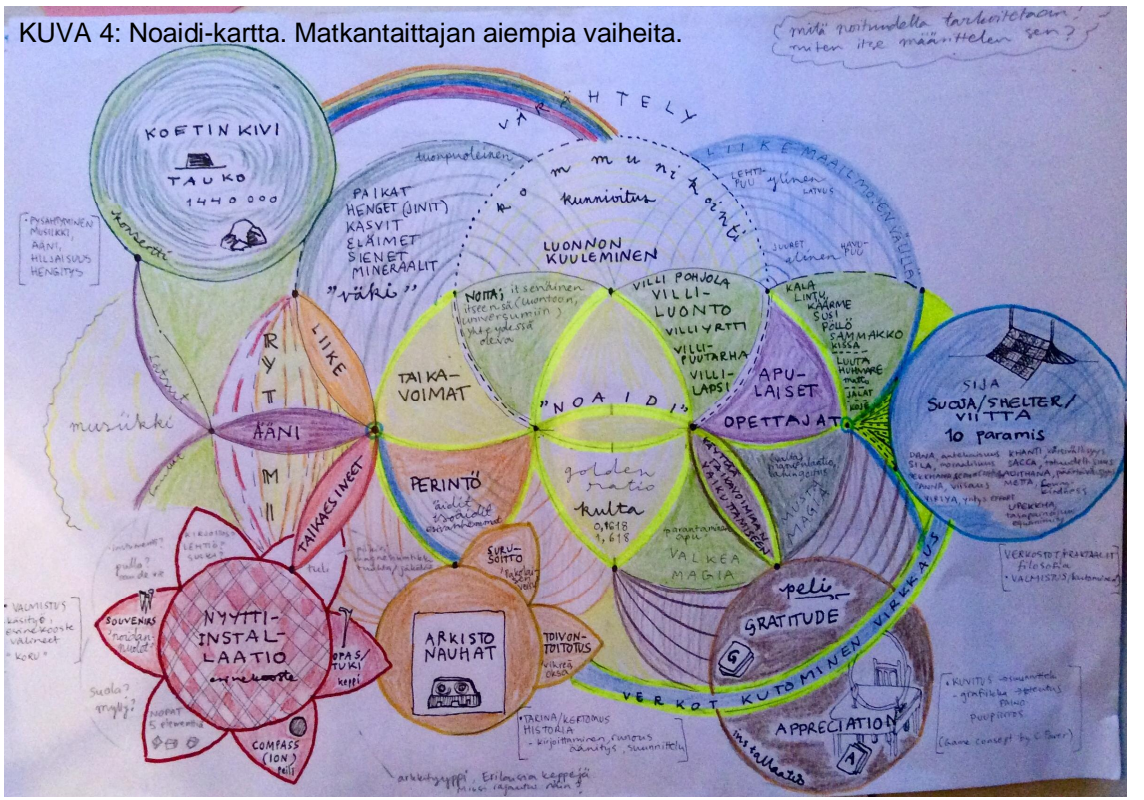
KUVA 4: Noaidi-kartta. Matkantaittajan aiempia vaiheita.

(mitä noitumisella tarkoitetaan? miten itse määrittelen sen?)

VARÄHTELY

KOETINKIVI
TAUKO
1440000

konsertti

• PYSÄHTYMINEN
MUSIIKKI
ÄÄNI
HILJAISUUS
HENGITYS

musiikki

tanssi

luonnollinen

KOMMUNIKOINTI
kunnioitus

PAIKAT
HENGET (JINIT)
KASVIT
ELÄIMET
SIENET
MINERAALIT
"väki"

LUONNON KUULEMINEN

LIIKEMAAILMAN VALTA
LEHTIPUU ylinen LATVUS
JUURET alinen HAVUPUU

RYTMI
LIIKE
ÄÄNI
TAIKAESINEET

NOITA: itsenäinen, itseensä (luontoon, universumiin) yhteydessä oleva

VILLI POHJOLA
VILLI-LUONTO
VILLIYRTTI
VILLI-PUUTARHA
VILLI-LAPSI

KALA
LINTU
KÄÄRME
SUSI
PÖLLÖ
SAMMAKKO
KISSA

LUOTA
MUHVARE
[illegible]

TAIKAVOIMAT

"NOAIDI"

APULAISET
OPETTAJAT

SIJA
SUOJA/SHELTER/VIITTA
10 paramis

DANA, anteliaisuus  KHANTI, kärsivällisyys
SILA, moraalisuus  SACCA, totuudellisuus
NEKKHAMA, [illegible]  ADITTHANA, päättäväisyys
PANNA, viisaus  METTA, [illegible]
VIRIYA, yritys, energia  UPEKKHA, tasapainoisuus

PERINTÖ
äidit isoäidit esiäidit

golden ratio
kulta
0,1618
1,618

KÄYTTÄÄ VOIMIAAN VAIKUTTAMISEEN

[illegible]

MUSTA MAGIA

parantaminen apu
VALKEA MAGIA

• VERKOSTOT, FRAKTAALIT
filosofia
• VALMISTUS, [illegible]

pelit

GRATITUDE

VERKOT

KUTOMINEN VIRKKAUS

APPRECIATION

installaatio

• KUVITUS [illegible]
- grafiikka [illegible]
PAHVI
PUUPROOS
(Game concept by C.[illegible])

NYYTTI-INSTAL-LAATIO
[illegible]

SOUVENIR
"noidan-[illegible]"

KIRJOITUS LEHTI? SUKKA?

instrumentti?
pullo?
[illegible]

OPAS/TUKI
keppi

COMPASS (ION)
peili

ROOPAT
5 elementtiä

• VALMISTUS
kasityö,
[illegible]
valmiiksi
"KORU"

Suola?
myllyt?

tuli

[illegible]

ARKISTO NAUHAT

SURU-SOITTO

TOIVON-TOITOTUS

• TARINA/KERTOMUS
HISTORIA
- kirjoittaminen, runous
äänitys, suunnittelu

arkkityyppi, Eriksoni keppejä
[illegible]